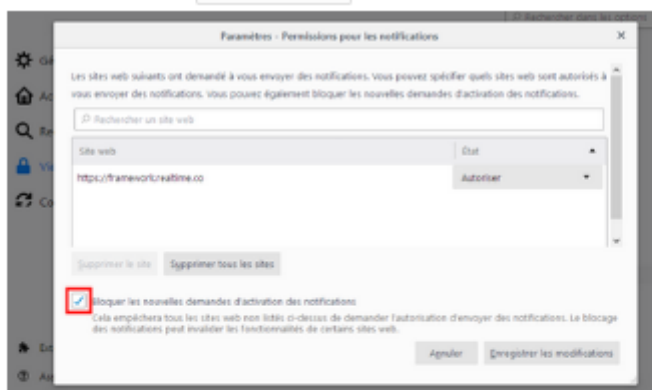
Rechercher dans les options

Paramètres - Permissions pour les notifications

Les sites web suivants ont demandé à vous envoyer des notifications. Vous pouvez spécifier quels sites web sont autorisés à vous envoyer des notifications. Vous pouvez également bloquer les nouvelles demandes d'activation des notifications.

Rechercher un site web

| Site web | État |
|---|---|
| https://framework.realtime.co | Autoriser |

Supprimer le site | Supprimer tous les sites

Bloquer les nouvelles demandes d'activation des notifications

Cela empêchera tous les sites web non listés ci-dessus de demander l'autorisation d'envoyer des notifications. Le blocage des notifications peut invalider les fonctionnalités de certains sites web.

Annuler | Enregistrer les modifications

Gé
Ac
Re
Vi
Co
Ext
Ai